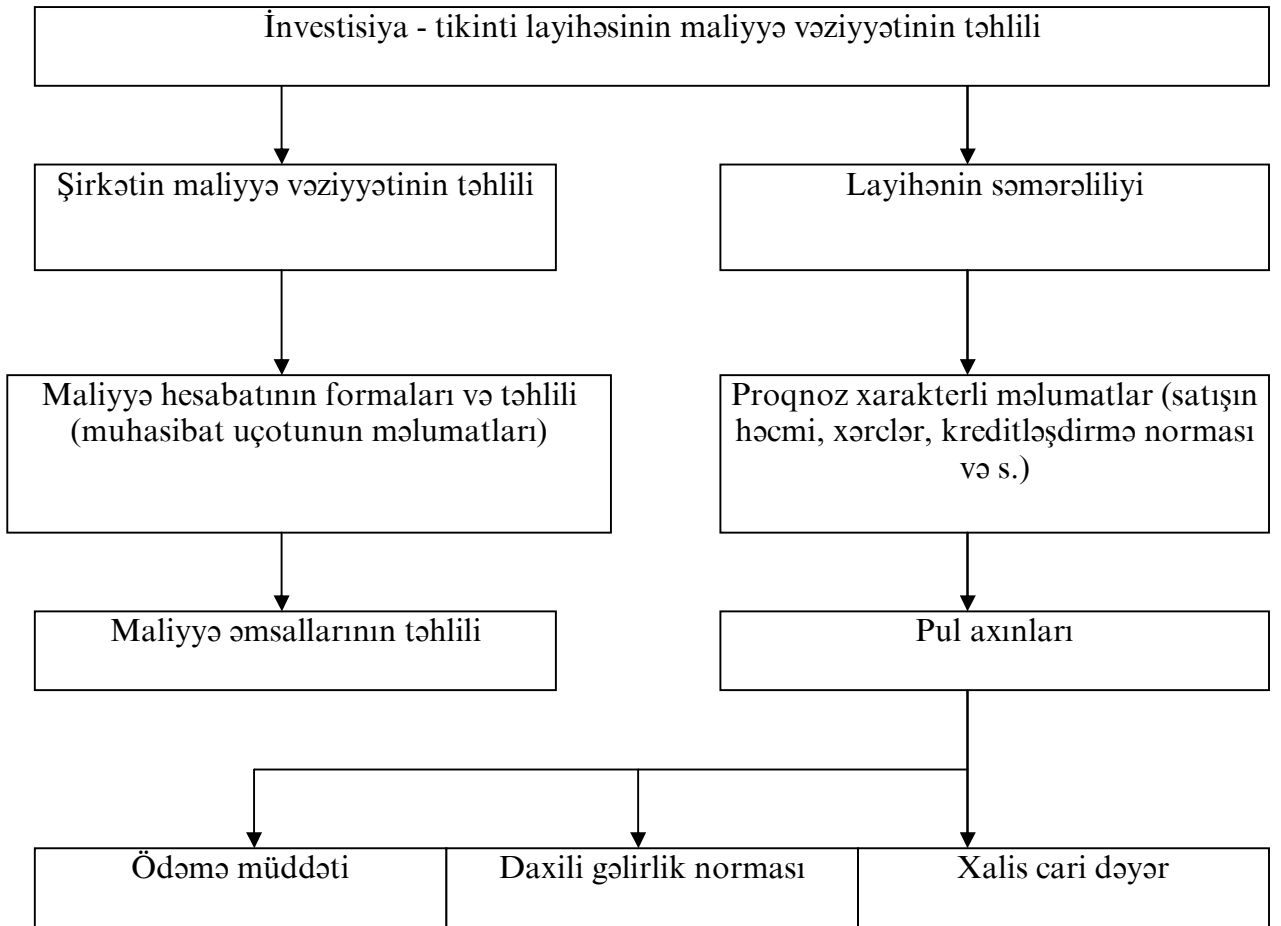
İnvestisiya - tikinti layihəsinin maliyyə vəziyyətinin təhlili

Şirkətin maliyyə vəziyyətinin təhlili

Layihənin səmərəliliyi

Maliyyə hesabatının formaları və təhlili (muhasibat uçotunun məlumatları)

Proqnoz xarakterli məlumatlar (satışın həcmi, xərclər, kreditləşdirmə norması və s.)

Maliyyə əmsallarının təhlili

Pul axınları

Ödəmə müddəti

Daxili gəlirlik norması

Xalis cari dəyər